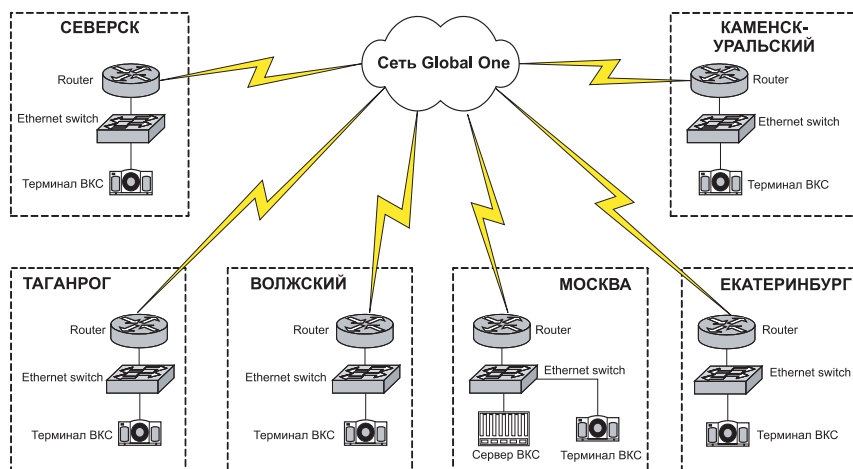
СЕВЕРСК

Router

Ethernet switch

Терминал ВКС

Сеть Global One

КАМЕНСК-УРАЛЬСКИЙ

Router

Ethernet switch

Терминал ВКС

ТАГАНРОГ

Router

Ethernet switch

Терминал ВКС

ВОЛЖСКИЙ

Router

Ethernet switch

Терминал ВКС

МОСКВА

Router

Ethernet switch

Сервер ВКС

Терминал ВКС

ЕКАТЕРИНБУРГ

Router

Ethernet switch

Терминал ВКС